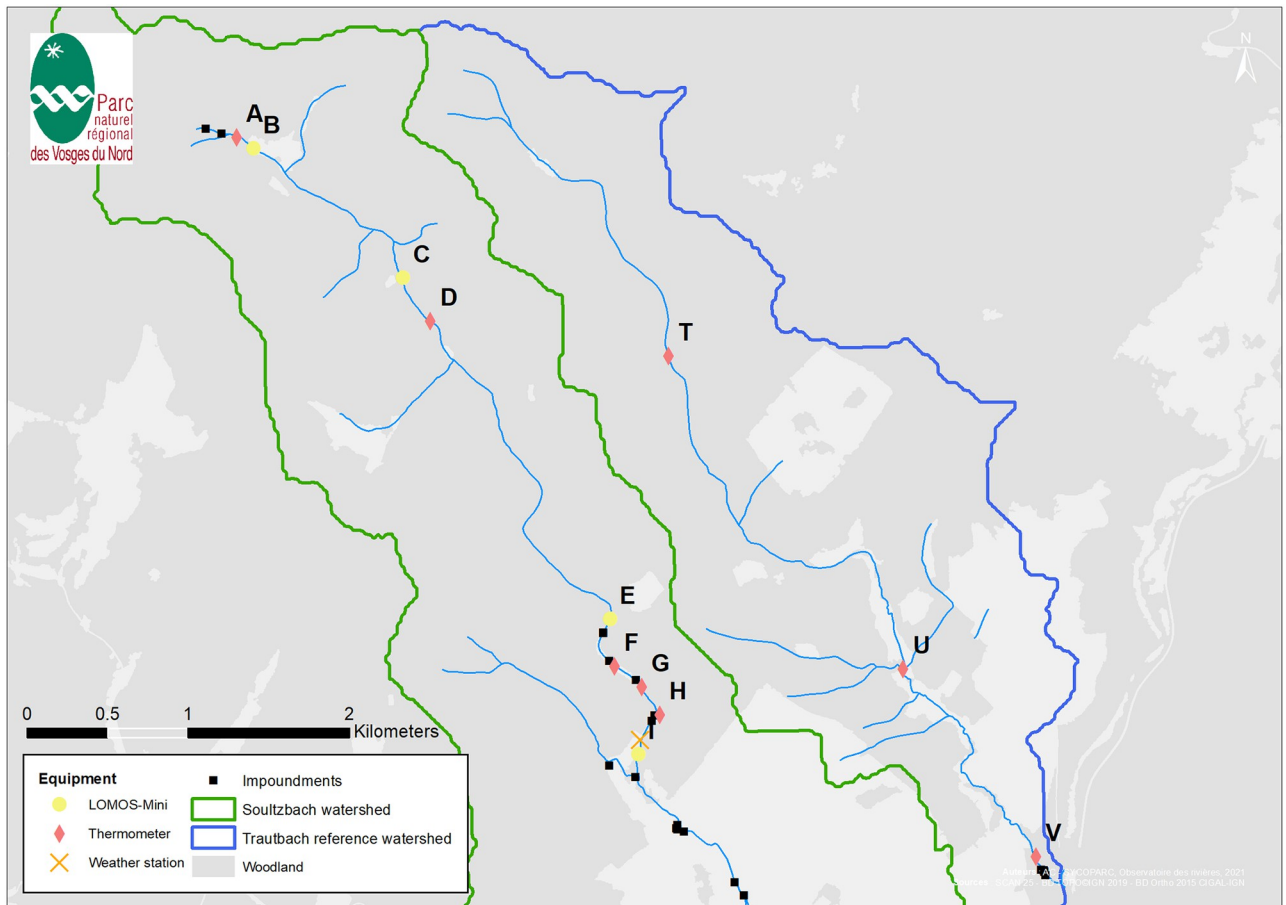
Parc naturel régional des Vosges du Nord

N

A B

C

D

T

E

F

G

H

I

U

V

0 0.5 1 2 Kilometers

Equipment
LOMOS-Mini
Thermometer
Weather station
Impoundments
Soultzbach watershed
Trautbach reference watershed
Woodland

Auteurs : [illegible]COPARC, Observatoire des moîtres, 2021
Sources : SCAN 25 - BD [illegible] IGN 2019 - BD Ortho 2015 CIGAL-IGN